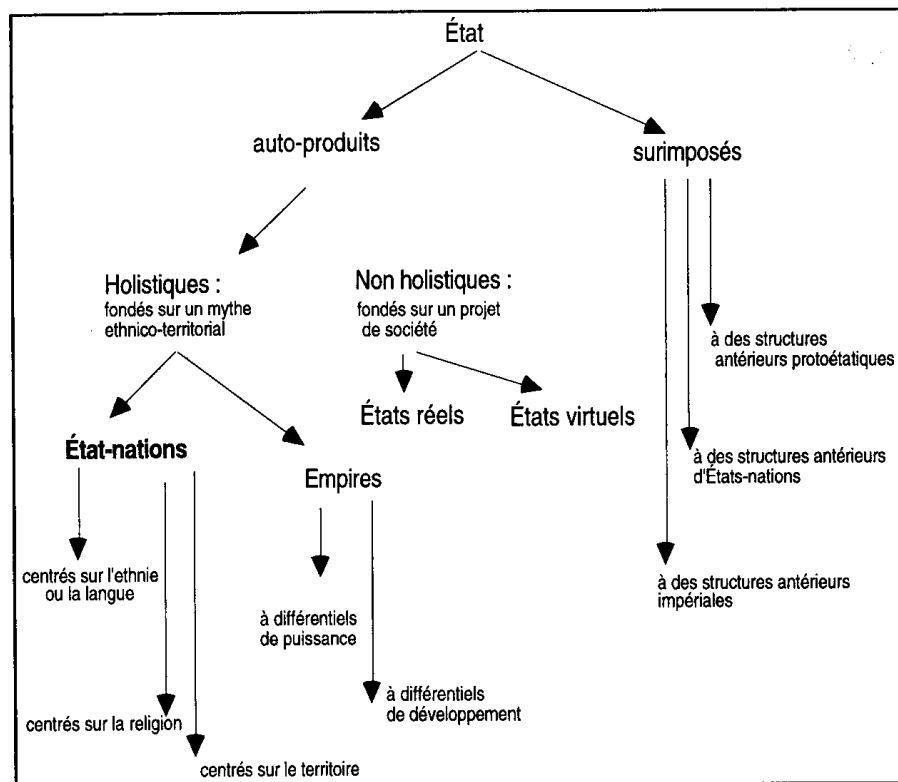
État

auto-produits

surimposés

Holistiques :
fondés sur un mythe ethnico-territorial

Non holistiques :
fondés sur un projet de société

à des structures antérieurs protoétatiques

États réels

États virtuels

État-nations

Empires

à des structures antérieurs d'États-nations

centrés sur l'ethnie ou la langue

à différentiels de puissance

à des structures antérieurs impériales

à différentiels de développement

centrés sur la religion

centrés sur le territoire